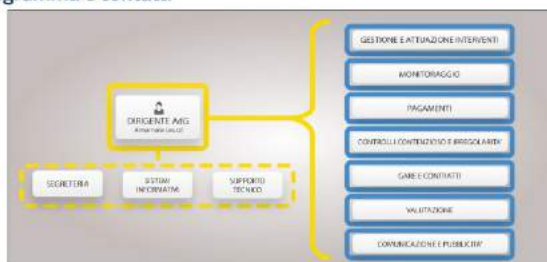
gramma Leoncio

DIRIGENTE AdG
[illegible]

SEGRETERIA

SISTEMI INFORMATIVI

SUPPORTO TECNICO

GESTIONE E ATTUAZIONE INTERVENTI

MONITORAGGIO

PAGAMENTI

CONTROLLI CONTENZIOSO E IRREGOLARITA'

GARE E CONTRATTI

VALUTAZIONE

COMUNICAZIONE E PUBBLICITA'